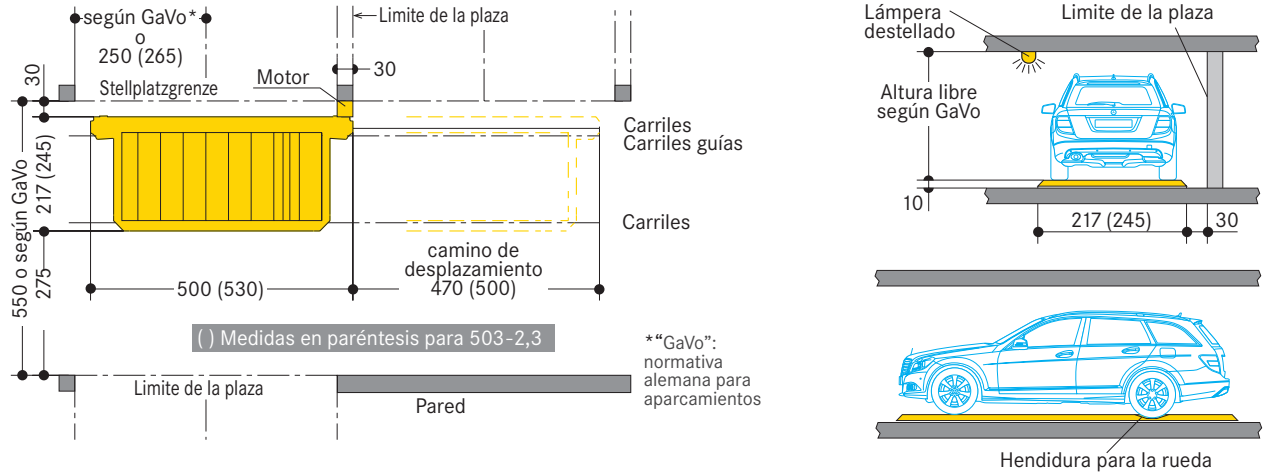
según GaVo*
o
250 (265)
Limite de la plaza
30
Stellplatzgrenze
Motor
30
Carriles
Carriles guías
Carriles
550 o según GaVo
217 (245)
275
camino de desplazamiento
470 (500)
500 (530)
( ) Medidas en paréntesis para 503-2,3
*"GaVo": normativa alemana para aparcamientos
Limite de la plaza
Pared

Lámpera destellado
Limite de la plaza
Altura libre según GaVo
10
217 (245)
30
Hendidura para la rueda